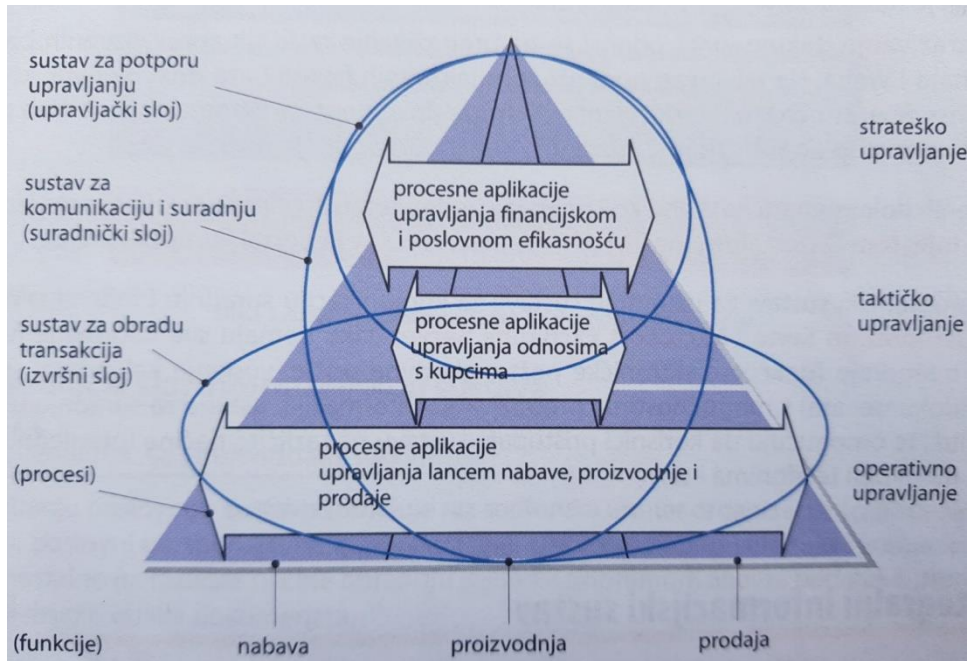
sustav za potporu upravljanju (upravljački sloj)

sustav za komunikaciju i suradnju (suradnički sloj)

sustav za obradu transakcija (izvršni sloj)

(procesi)

(funkcije)

procesne aplikacije upravljanja financijskom i poslovnom efikasnošću

procesne aplikacije upravljanja odnosima s kupcima

procesne aplikacije upravljanja lancem nabave, proizvodnje i prodaje

strateško upravljanje

taktičko upravljanje

operativno upravljanje

nabava

proizvodnja

prodaja